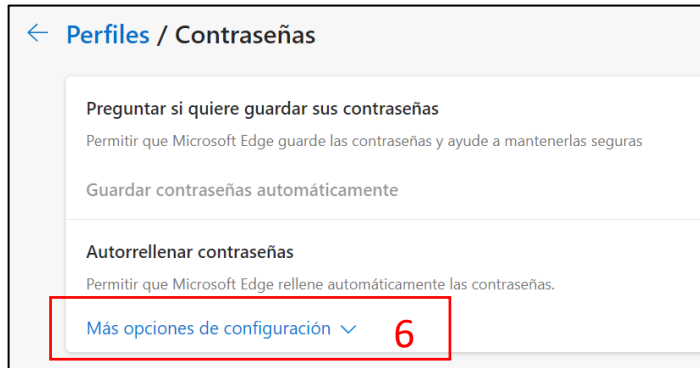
Perfiles / Contraseñas

Preguntar si quiere guardar sus contraseñas

Permitir que Microsoft Edge guarde las contraseñas y ayude a mantenerlas seguras

Guardar contraseñas automáticamente

Autorrellenar contraseñas

Permitir que Microsoft Edge rellene automáticamente las contraseñas.

Más opciones de configuración

6